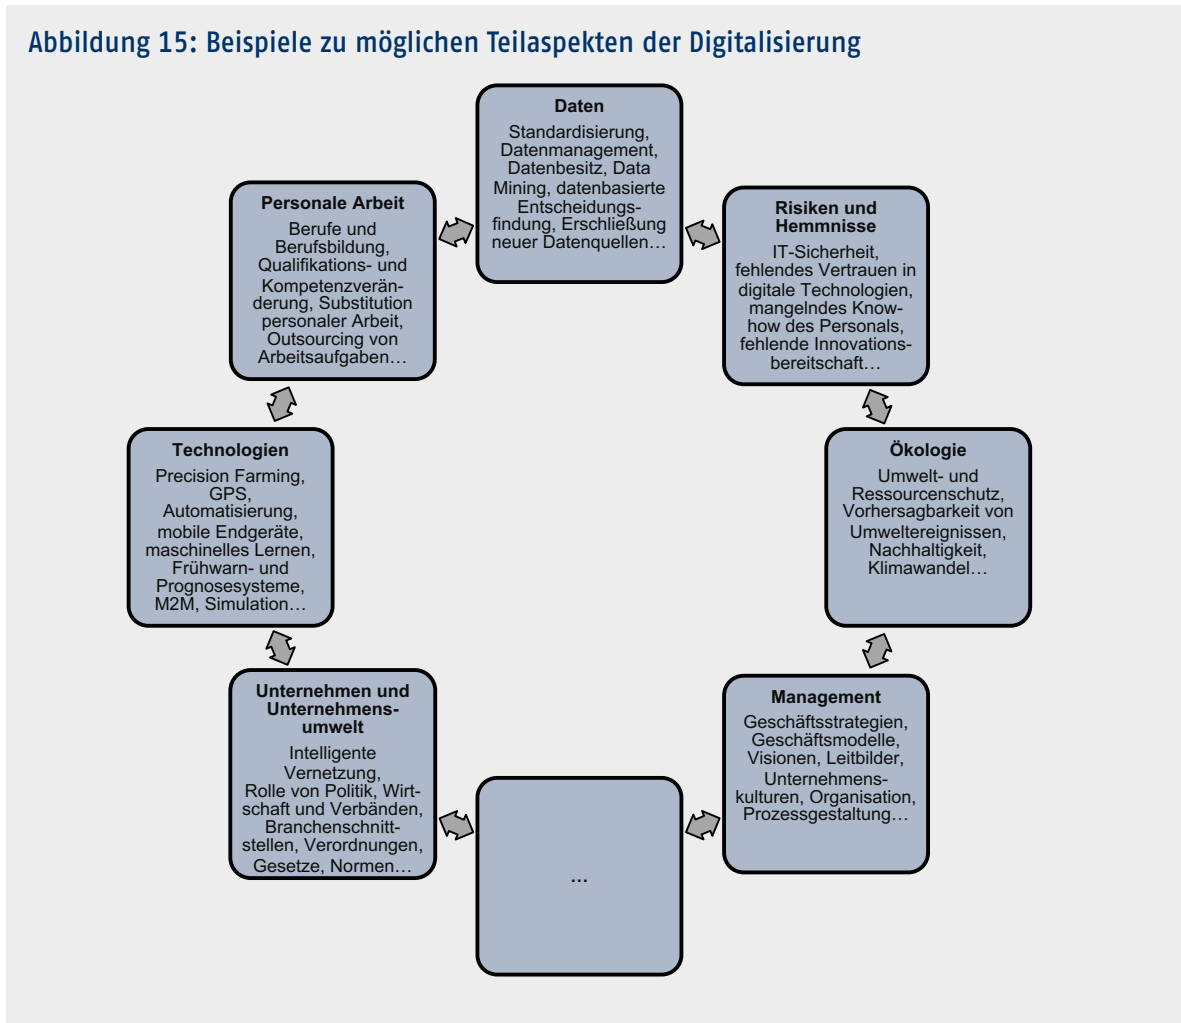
Abbildung 15: Beispiele zu möglichen Teilaspekten der Digitalisierung

Daten
Standardisierung, Datenmanagement, Datenbesitz, Data Mining, datenbasierte Entscheidungsfindung, Erschließung neuer Datenquellen…

Personale Arbeit
Berufe und Berufsbildung, Qualifikations- und Kompetenzveränderung, Substitution personaler Arbeit, Outsourcing von Arbeitsaufgaben…

Risiken und Hemmnisse
IT-Sicherheit, fehlendes Vertrauen in digitale Technologien, mangelndes Know-how des Personals, fehlende Innovationsbereitschaft…

Technologien
Precision Farming, GPS, Automatisierung, mobile Endgeräte, maschinelles Lernen, Frühwarn- und Prognosesysteme, M2M, Simulation…

Ökologie
Umwelt- und Ressourcenschutz, Vorhersagbarkeit von Umweltereignissen, Nachhaltigkeit, Klimawandel…

Unternehmen und Unternehmensumwelt
Intelligente Vernetzung, Rolle von Politik, Wirtschaft und Verbänden, Branchenschnittstellen, Verordnungen, Gesetze, Normen…

Management
Geschäftsstrategien, Geschäftsmodelle, Visionen, Leitbilder, Unternehmenskulturen, Organisation, Prozessgestaltung…

...